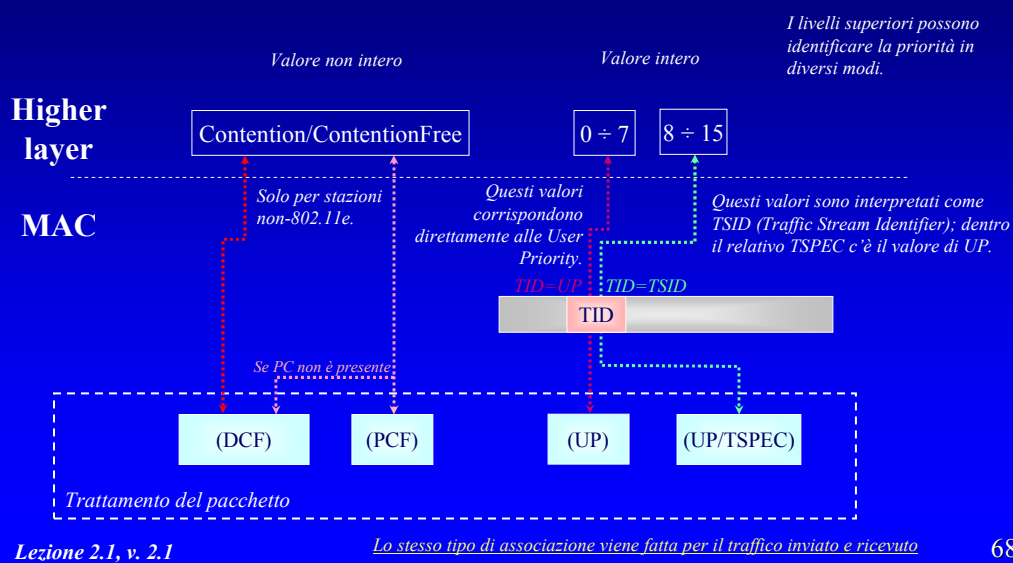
I livelli superiori possono identificare la priorità in diversi modi.

Valore non intero

Valore intero

Higher layer

Contention/ContentionFree

$0 \div 7$

$8 \div 15$

MAC

Solo per stazioni non-802.11e.

Questi valori corrispondono direttamente alle User Priority.

Questi valori sono interpretati come TSID (Traffic Stream Identifier); dentro il relativo TSPEC c'è il valore di UP.

TID=UP

TID=TSID

TID

Se PC non è presente

(DCF)

(PCF)

(UP)

(UP/TSPEC)

Trattamento del pacchetto

Lezione 2.1, v. 2.1

Lo stesso tipo di associazione viene fatta per il traffico inviato e ricevuto

68